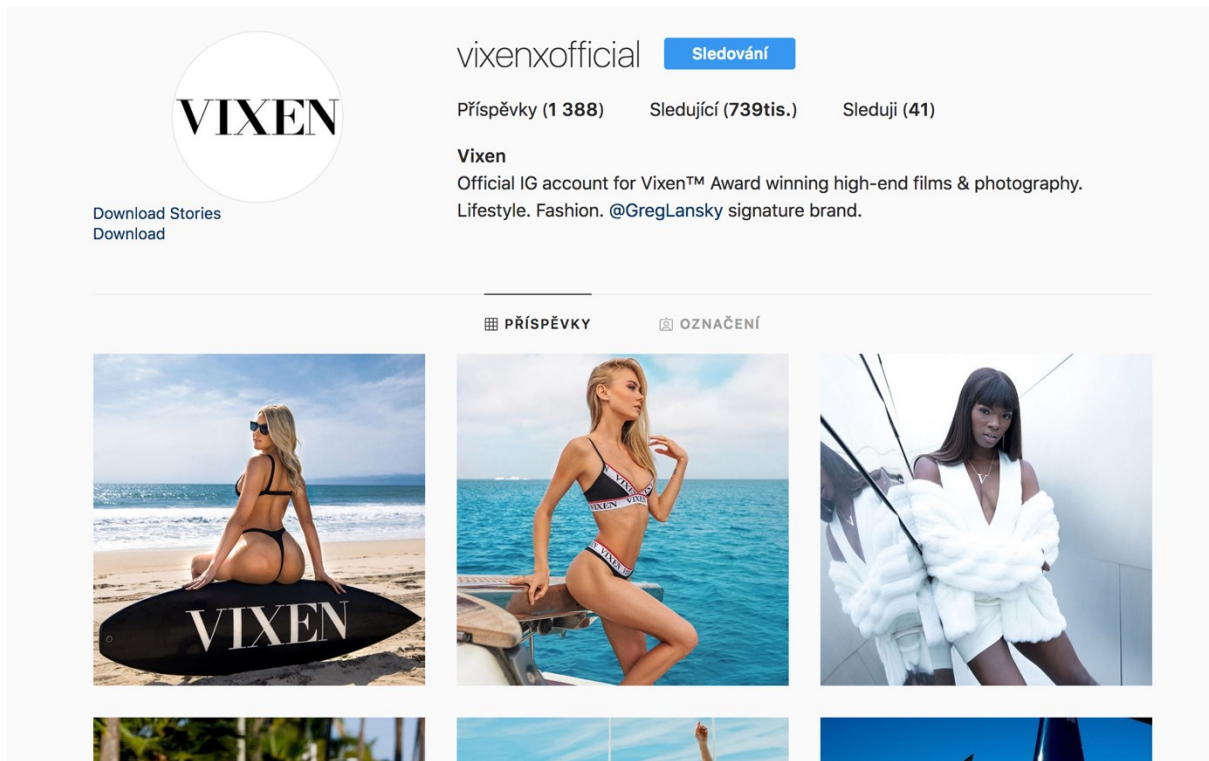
VIXEN

Download Stories
Download

vixenxofficial Sledování

Příspěvky (1 388) Sledující (739tis.) Sleduji (41)

Vixen
Official IG account for Vixen™ Award winning high-end films & photography. Lifestyle. Fashion. @GregLansky signature brand.

PŘÍSPĚVKY OZNAČENÍ

VIXEN

VIXEN VIXEN

VIXEN